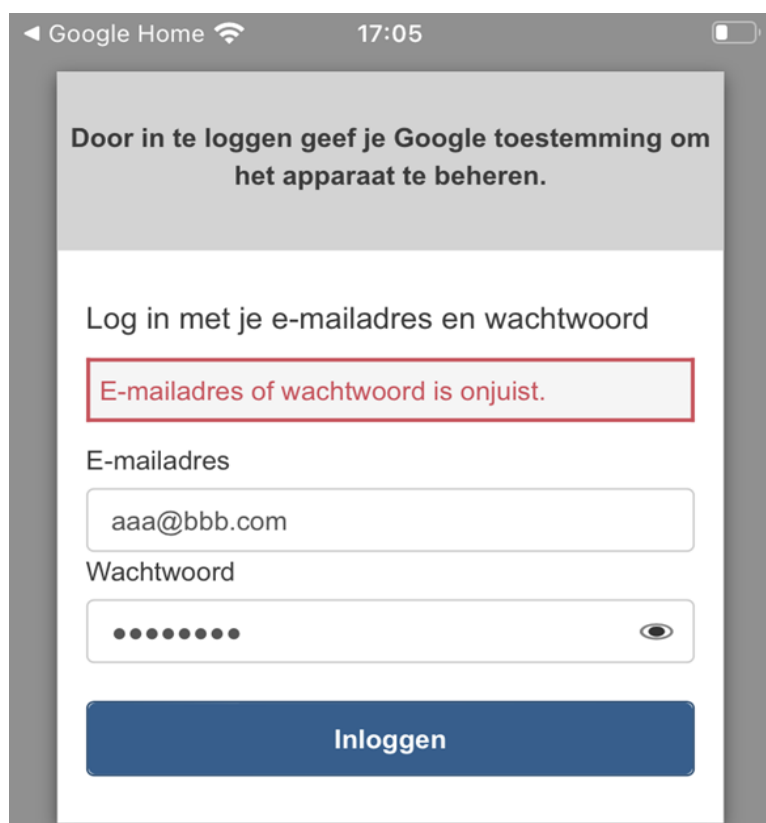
◀ Google Home 17:05

Door in te loggen geef je Google toestemming om het apparaat te beheren.

Log in met je e-mailadres en wachtwoord

E-mailadres of wachtwoord is onjuist.

E-mailadres

aaa@bbb.com

Wachtwoord

••••••••

Inloggen